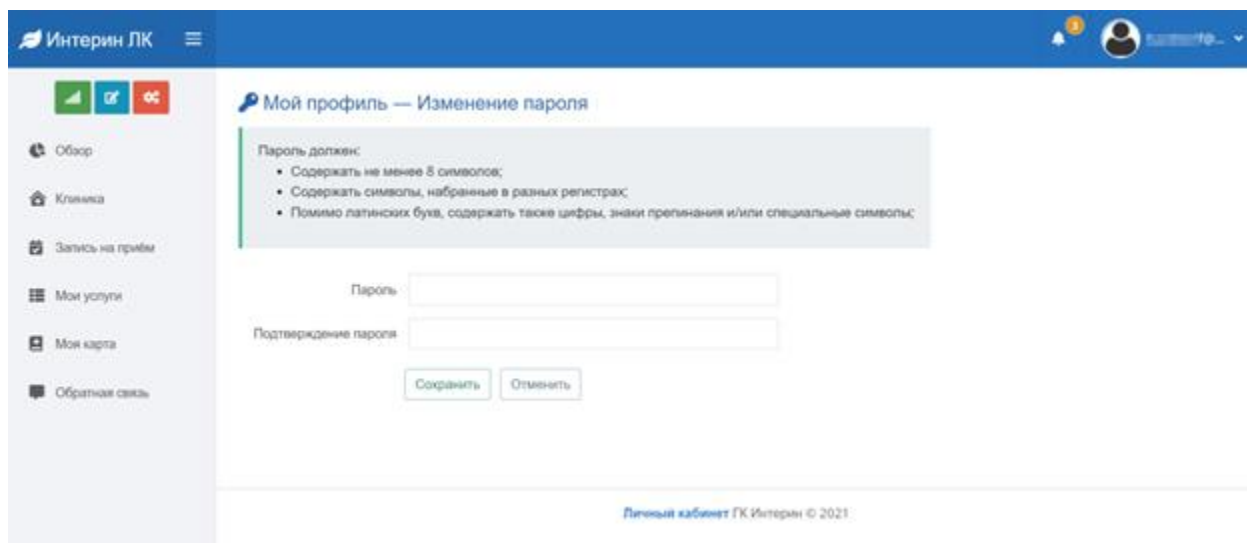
Интерин ЛК

3

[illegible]

Обзор

Клиника

Запись на приём

Мои услуги

Моя карта

Обратная связь

Мой профиль — Изменение пароля

Пароль должен:
- Содержать не менее 8 символов;
- Содержать символы, набранные в разных регистрах;
- Помимо латинских букв, содержать также цифры, знаки препинания и/или специальные символы;

Пароль

Подтверждение пароля

Сохранить

Отменить

Личный кабинет ГК Интерин © 2021